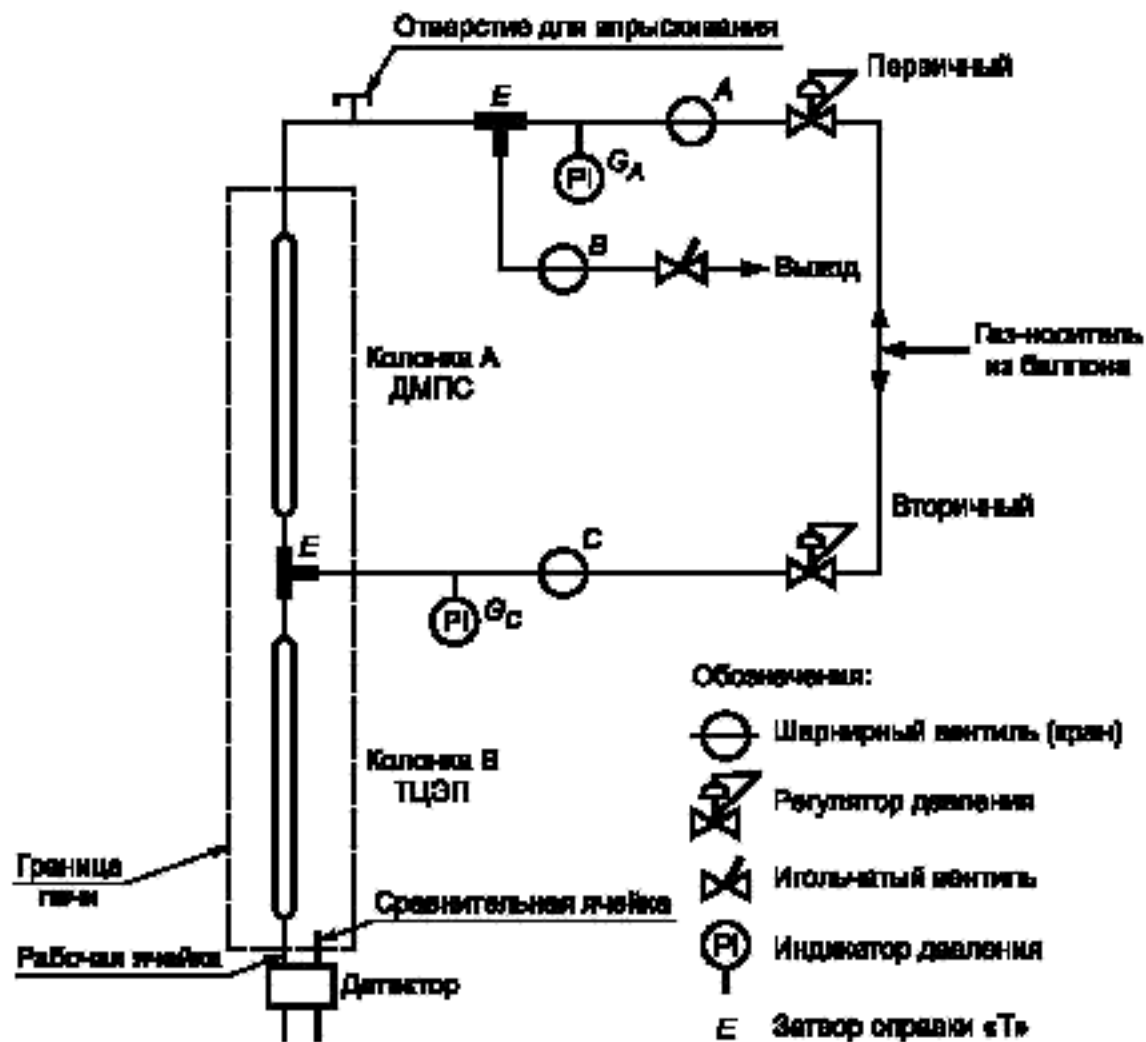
Отверстие для впрыскивания

E

A

Первичный

PI $G_A$

B

Выход

Газ-носитель из баллона

Колонка A ДМПС

Вторичный

E

C

PI $G_C$

Обозначения:

Шарнирный вентиль (кран)

Регулятор давления

Игольчатый вентиль

PI Индикатор давления

E Затвор оправки «Т»

Колонка B ТЦЭП

Граница печи

Сравнительная ячейка

Рабочая ячейка

Детектор